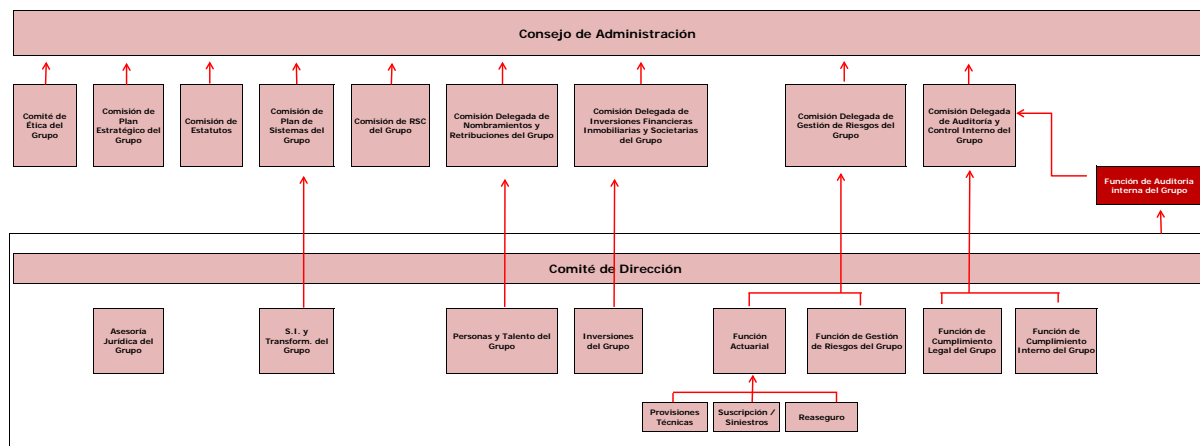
Consejo de Administración

Comité de Ética del Grupo

Comisión de Plan Estratégico del Grupo

Comisión de Estatutos

Comisión de Plan de Sistemas del Grupo

Comisión de RSC del Grupo

Comisión Delegada de Nombramientos y Retribuciones del Grupo

Comisión Delegada de Inversiones Financieras Inmobiliarias y Societarias del Grupo

Comisión Delegada de Gestión de Riesgos del Grupo

Comisión Delegada de Auditoría y Control Interno del Grupo

Función de Auditoria interna del Grupo

Comité de Dirección

Asesoría Jurídica del Grupo

S.I. y Transform. del Grupo

Personas y Talento del Grupo

Inversiones del Grupo

Función Actuarial

Función de Gestión de Riesgos del Grupo

Función de Cumplimiento Legal del Grupo

Función de Cumplimiento Interno del Grupo

Provisiones Técnicas

Suscripción / Siniestros

Reaseguro